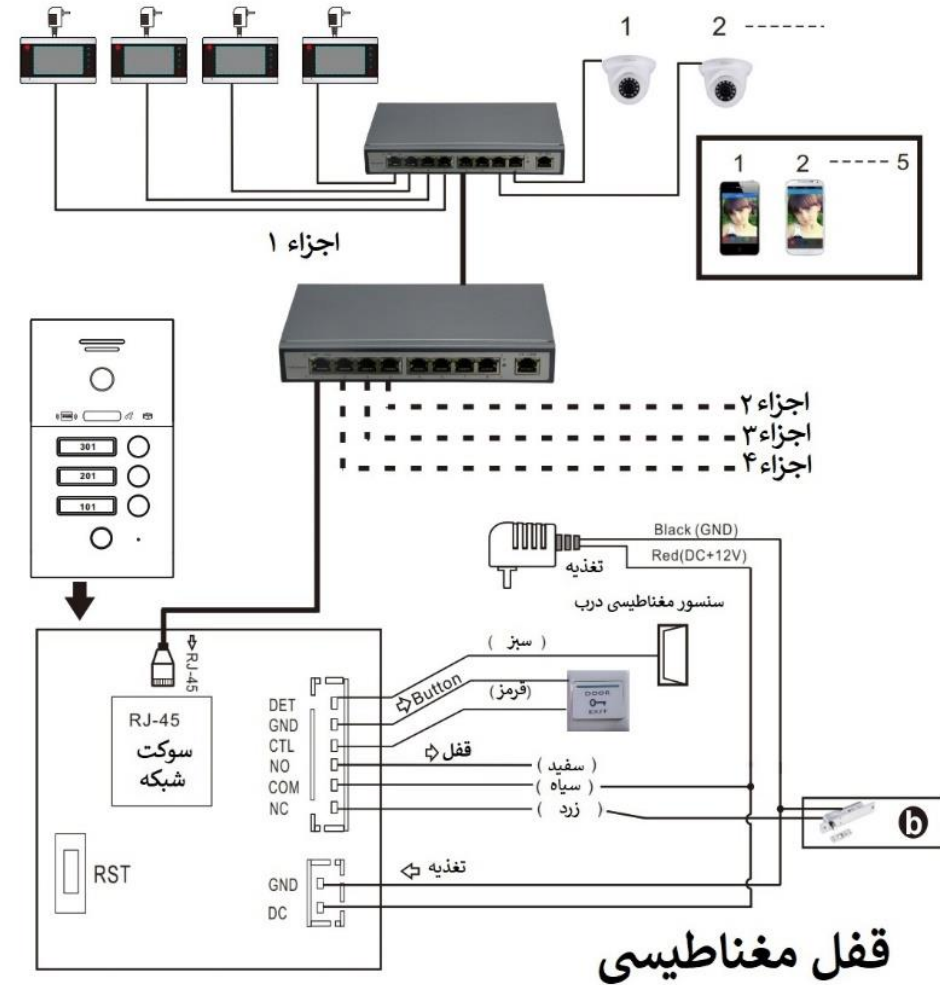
1 2 -------

1 2 ----- 5

اجزاء ۱

اجزاء۲
اجزاء۳
اجزاء۴

301
201
101

Black (GND)
Red(DC+12V)
تغذیه

سنسور مغناطیسی درب

RJ-45

( سبز )
(قرمز)
Button

DOOR
EXIT

RJ-45
سوکت
شبکه

DET
GND
CTL
NO
COM
NC

قفل
( سفید )
( سیاه )
( زرد )

b

RST

تغذیه
GND
DC

قفل مغناطیسی